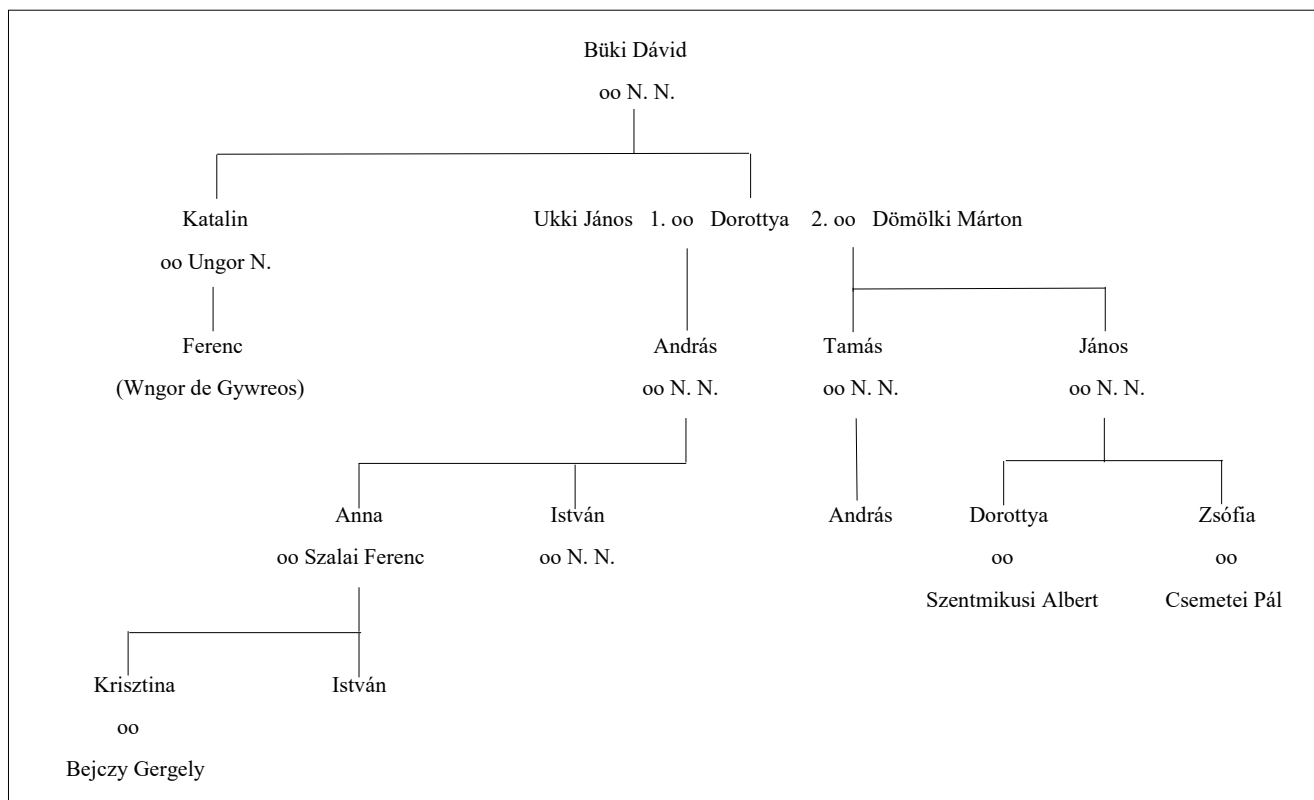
Büki Dávid
oo N. N.

Katalin
oo Ungor N.

Ferenc
(Wngor de Gywreos)

Ukki János 1. oo Dorottya 2. oo Dömölki Márton

András
oo N. N.

Anna
oo Szalai Ferenc

Krisztina
oo
Bejczy Gergely

István

István
oo N. N.

Tamás
oo N. N.

András

János
oo N. N.

Dorottya
oo
Szentmikusi Albert

Zsófia
oo
Csemetei Pál